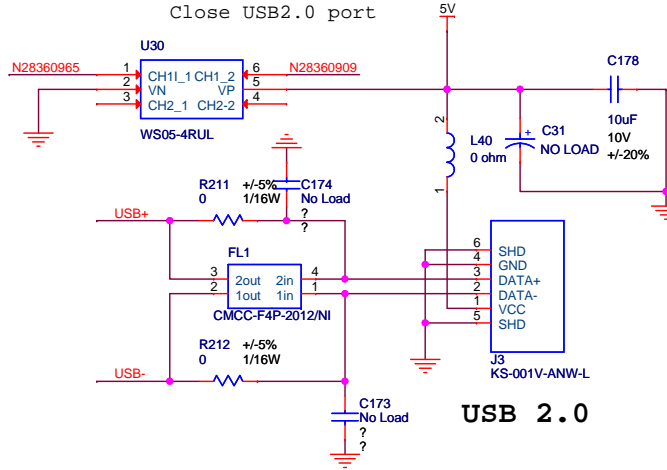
Close USB2.0 port

5V

U30
N28360965
1 CH1I_1 CH1_2 6
2 VN VP 5
3 CH2_1 CH2-2 4
N28360909
WS05-4RUL

C178
10uF
10V
+/-20%

2
L40
0 ohm
1

C31
NO LOAD

R211 +/-5%
0 1/16W
C174
No Load
?
?

USB+

FL1
3 2out 2in 4
2 1out 1in 1
CMCC-F4P-2012/NI

R212 +/-5%
0 1/16W

USB-

C173
No Load
?
?

6 SHD
4 GND
3 DATA+
2 DATA-
1 VCC
5 SHD
J3
KS-001V-ANW-L

USB 2.0